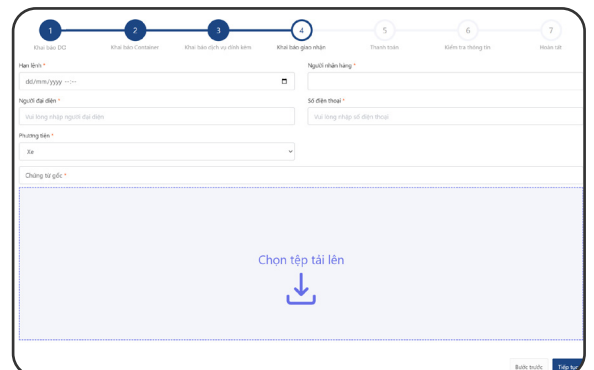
1
Khai báo DO
2
Khai báo Container
3
Khai báo dịch vụ đính kèm
4
Khai báo giao nhận
5
Thanh toán
6
Kiểm tra thông tin
7
Hoàn tất

Hạn lệnh *
dd/mm/yyyy --:--

Người nhận hàng *

Người đại diện *
Vui lòng nhập người đại diện

Số điện thoại *
Vui lòng nhập số điện thoại

Phương tiện *
Xe

Chứng từ gốc *

Chọn tệp tải lên

Bước trước
Tiếp tục